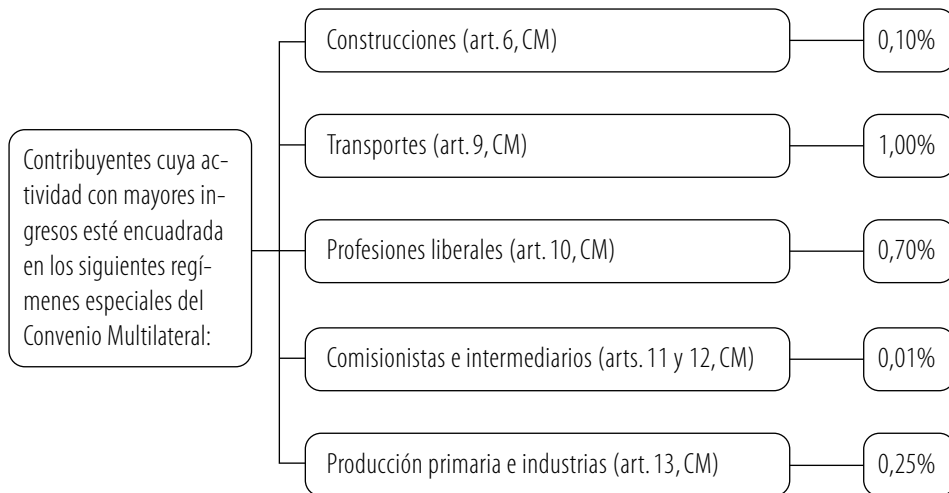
Contribuyentes cuya actividad con mayores ingresos esté encuadrada en los siguientes regímenes especiales del Convenio Multilateral:

Construcciones (art. 6, CM) 0,10%

Transportes (art. 9, CM) 1,00%

Profesiones liberales (art. 10, CM) 0,70%

Comisionistas e intermediarios (arts. 11 y 12, CM) 0,01%

Producción primaria e industrias (art. 13, CM) 0,25%